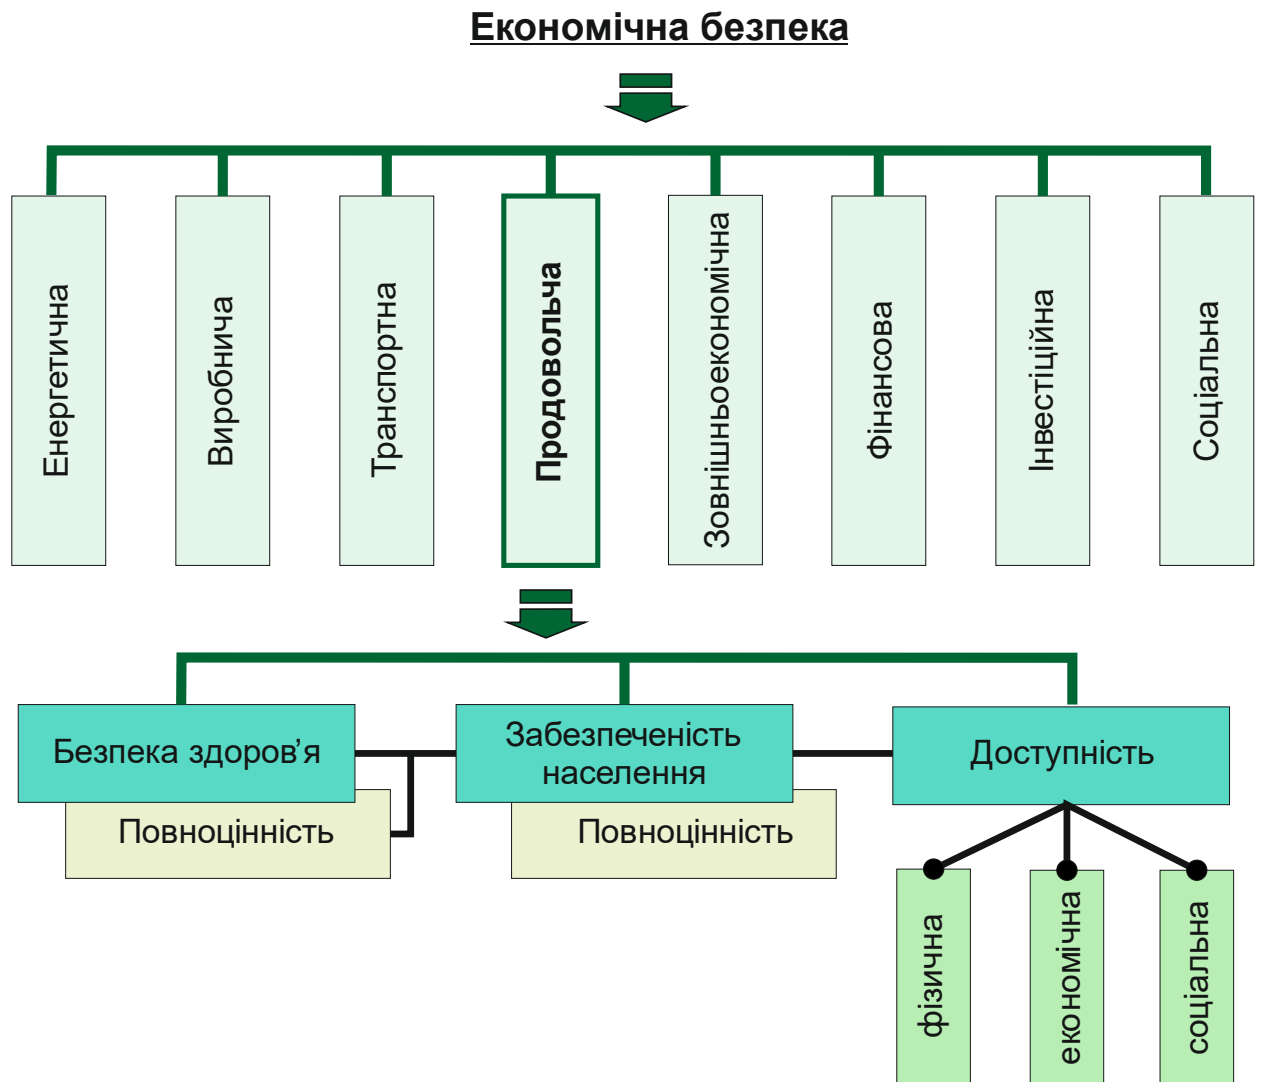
Економічна безпека

Енергетична

Виробнича

Транспортна

Продовольча

Зовнішньоекономічна

Фінансова

Інвестиційна

Соціальна

Безпека здоров’я

Повноцінність

Забезпеченість населення

Повноцінність

Доступність

фізична

економічна

соціальна